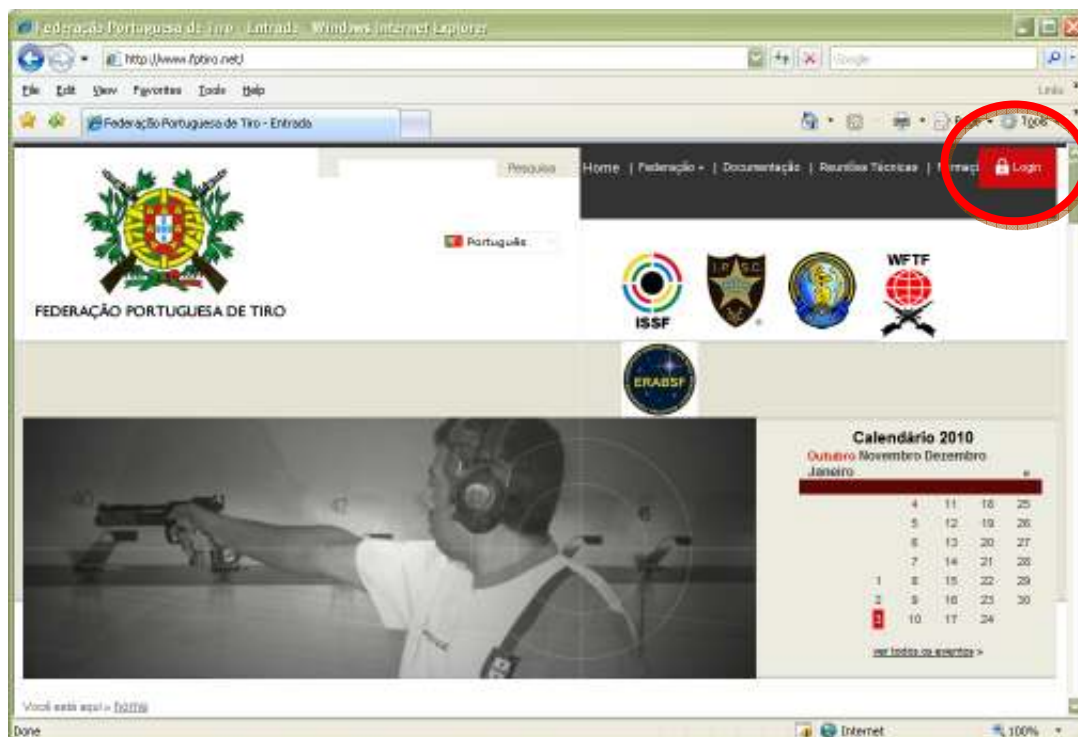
Federação Portuguesa de Tiro - Entrada - Windows Internet Explorer

http://www.fptiro.net/

Google

File Edit View Favorites Tools Help

Links

Federação Portuguesa de Tiro - Entrada

Page Tools

Pesquisa

Home | Federação | Documentação | Reuniões Técnicas | Formaç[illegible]

Login

Português

FEDERAÇÃO PORTUGUESA DE TIRO

ISSF

I.P.S.C.

WFTF

ERABSF

Calendário 2010

Outubro Novembro Dezembro Janeiro

| | | | | |
|---|---|---|---|---|
| | | 4 | 11 | 18 | 25 |
| | | 5 | 12 | 19 | 26 |
| | | 6 | 13 | 20 | 27 |
| | | 7 | 14 | 21 | 28 |
| | 1 | 8 | 15 | 22 | 29 |
| | 2 | 9 | 16 | 23 | 30 |
| | 3 | 10 | 17 | 24 | |

ver todos os eventos >

Você está aqui » home

Done

Internet

100%